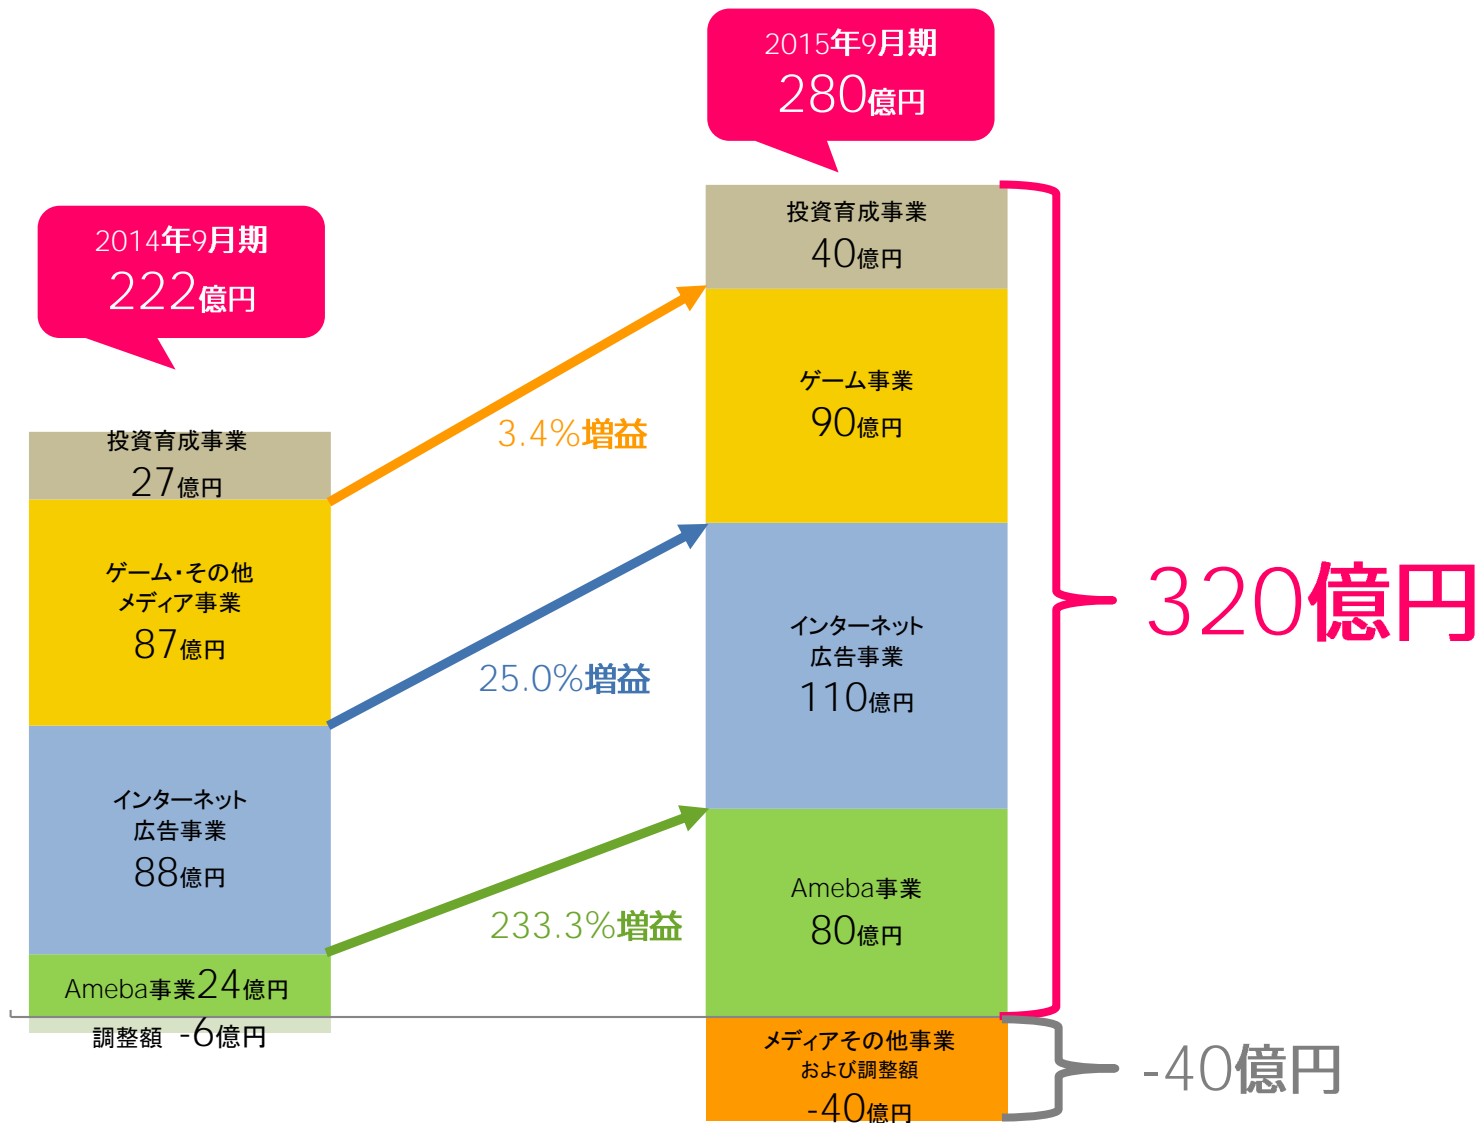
2015年9月期
280億円

2014年9月期
222億円

投資育成事業
27億円

ゲーム・その他
メディア事業
87億円

インターネット
広告事業
88億円

Ameba事業24億円

調整額 -6億円

3.4%増益

25.0%増益

233.3%増益

投資育成事業
40億円

ゲーム事業
90億円

インターネット
広告事業
110億円

Ameba事業
80億円

メディアその他事業
および調整額
-40億円

320億円

-40億円